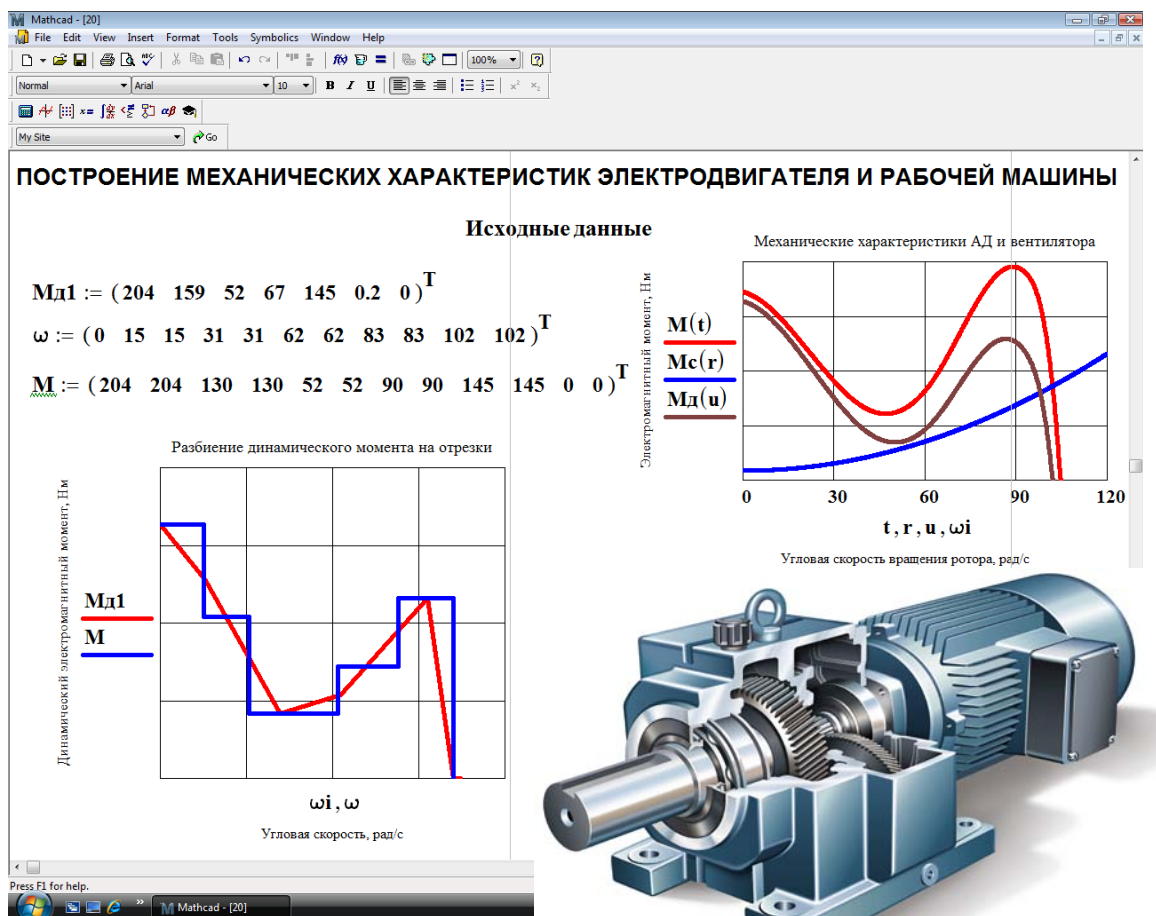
Mathcad - [20]

File Edit View Insert Format Tools Symbolics Window Help

100%

Normal Arial 10 B I U

My Site Go

ПОСТРОЕНИЕ МЕХАНИЧЕСКИХ ХАРАКТЕРИСТИК ЭЛЕКТРОДВИГАТЕЛЯ И РАБОЧЕЙ МАШИНЫ

Исходные данные

Мд1 := (204 159 52 67 145 0.2 0)$^T$

ω := (0 15 15 31 31 62 62 83 83 102 102)$^T$

M := (204 204 130 130 52 52 90 90 145 145 0 0)$^T$

Механические характеристики АД и вентилятора

Электромагнитный момент, Нм

M(t)

Mc(r)

Мд(u)

0 30 60 90 120

t, r, u, ωi

Угловая скорость вращения ротора, рад/с

Разбиение динамического момента на отрезки

Динамический электромагнитный момент, Нм

Мд1

M

ωi, ω

Угловая скорость, рад/с

Press F1 for help.

Mathcad - [20]